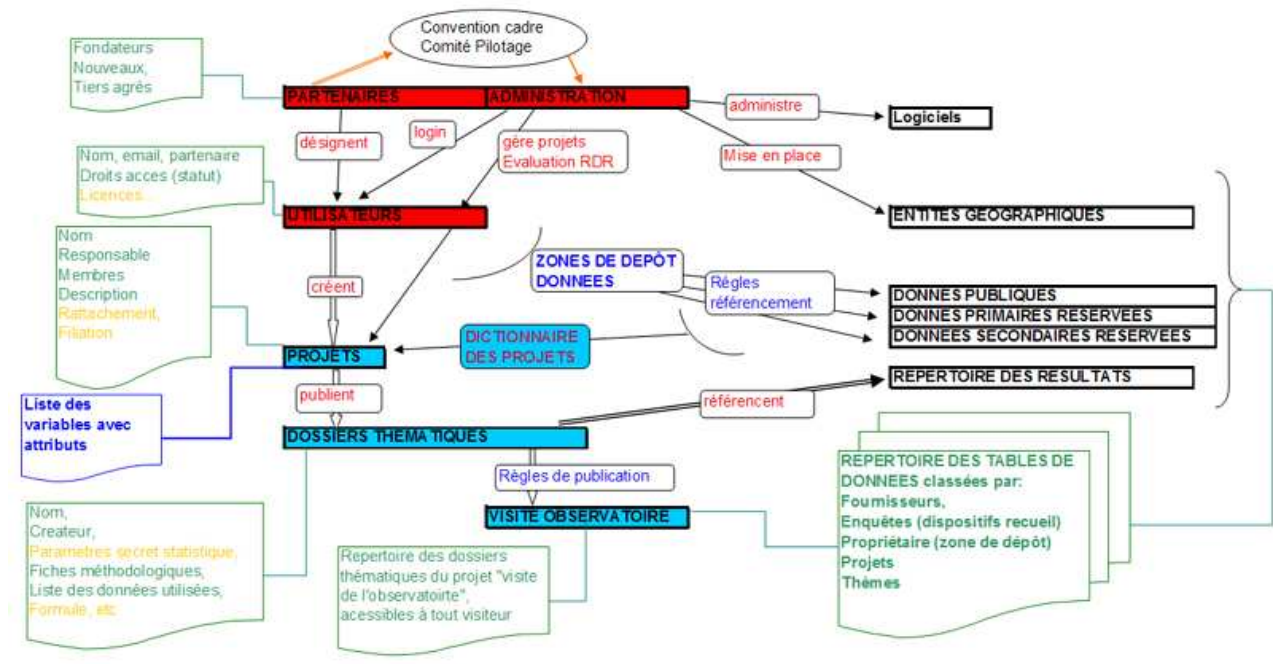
Convention cadre
Comité Pilotage

Fondateurs
Nouveaux,
Tiers agrés

PARTENAIRES

ADMINISTRATION

administre

Logiciels

désignent

login

gère projets
Evaluation RDR

Mise en place

Nom, email, partenaire
Droits acces (statut)
Licences...

UTILISATEURS

ENTITES GEOGRAPHIQUES

Nom
Responsable
Membres
Description
Rattachement,
Filiation

créent

ZONES DE DEPÔT
DONNEES

Règles
référencement

DONNES PUBLIQUES
DONNES PRIMAIRES RESERVEES
DONNEES SECONDAIRES RESERVEES

PROJETS

DICTIONNAIRE
DES PROJETS

REPERTOIRE DES RESULTATS

publient

Liste des
variables avec
attributs

référencent

DOSSIERS THEMATIQUES

Règles de publication

REPERTOIRE DES TABLES DE
DONNEES classées par:
Fournisseurs,
Enquêtes (dispositifs recueil)
Propriétaire (zone de dépôt)
Projets
Thèmes

VISITE OBSERVATOIRE

Nom,
Createur,
Parametres secret statistique,
Fiches méthodologiques,
Liste des données utilisées,
Formule, etc

Repertoire des dossiers
thématiques du projet "visite
de l'observatoire",
acessibles à tout visiteur